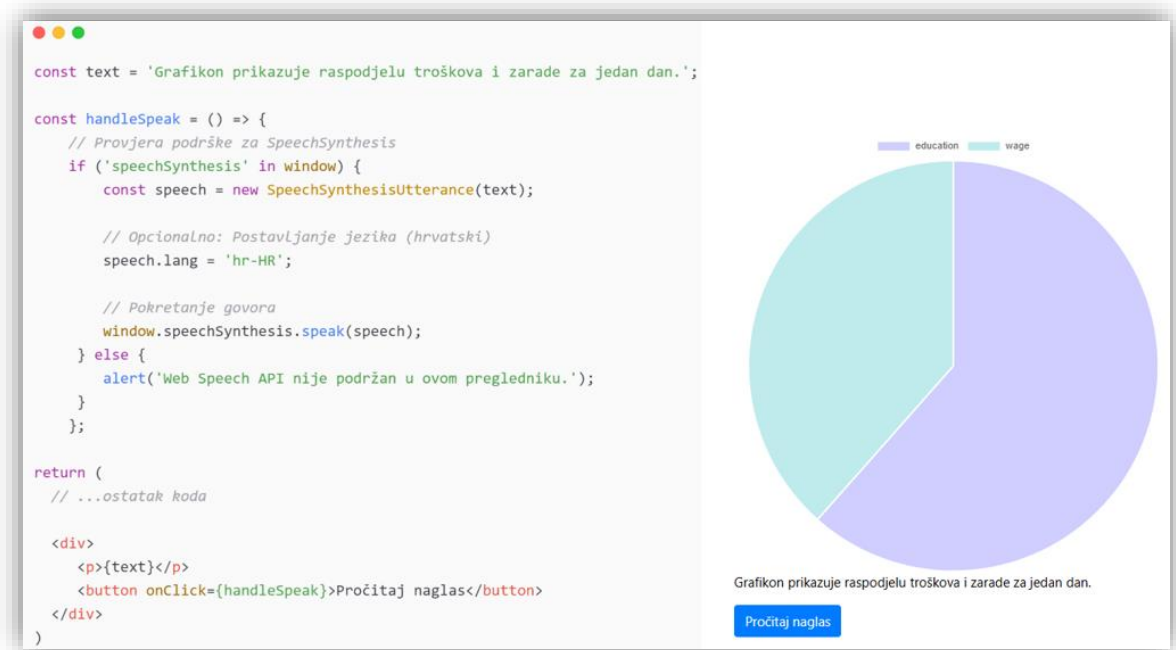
const text = 'Grafikon prikazuje raspodjelu troškova i zarade za jedan dan.';

const handleSpeak = () => {
    // Provjera podrške za SpeechSynthesis
    if ('speechSynthesis' in window) {
        const speech = new SpeechSynthesisUtterance(text);

        // Opcionalno: Postavljanje jezika (hrvatski)
        speech.lang = 'hr-HR';

        // Pokretanje govora
        window.speechSynthesis.speak(speech);
    } else {
        alert('Web Speech API nije podržan u ovom pregledniku.');
    }
  };

return (
  // ...ostatak koda

  <div>
     <p>{text}</p>
     <button onClick={handleSpeak}>Pročitaj naglas</button>
  </div>
)

education wage

Grafikon prikazuje raspodjelu troškova i zarade za jedan dan.

Pročitaj naglas